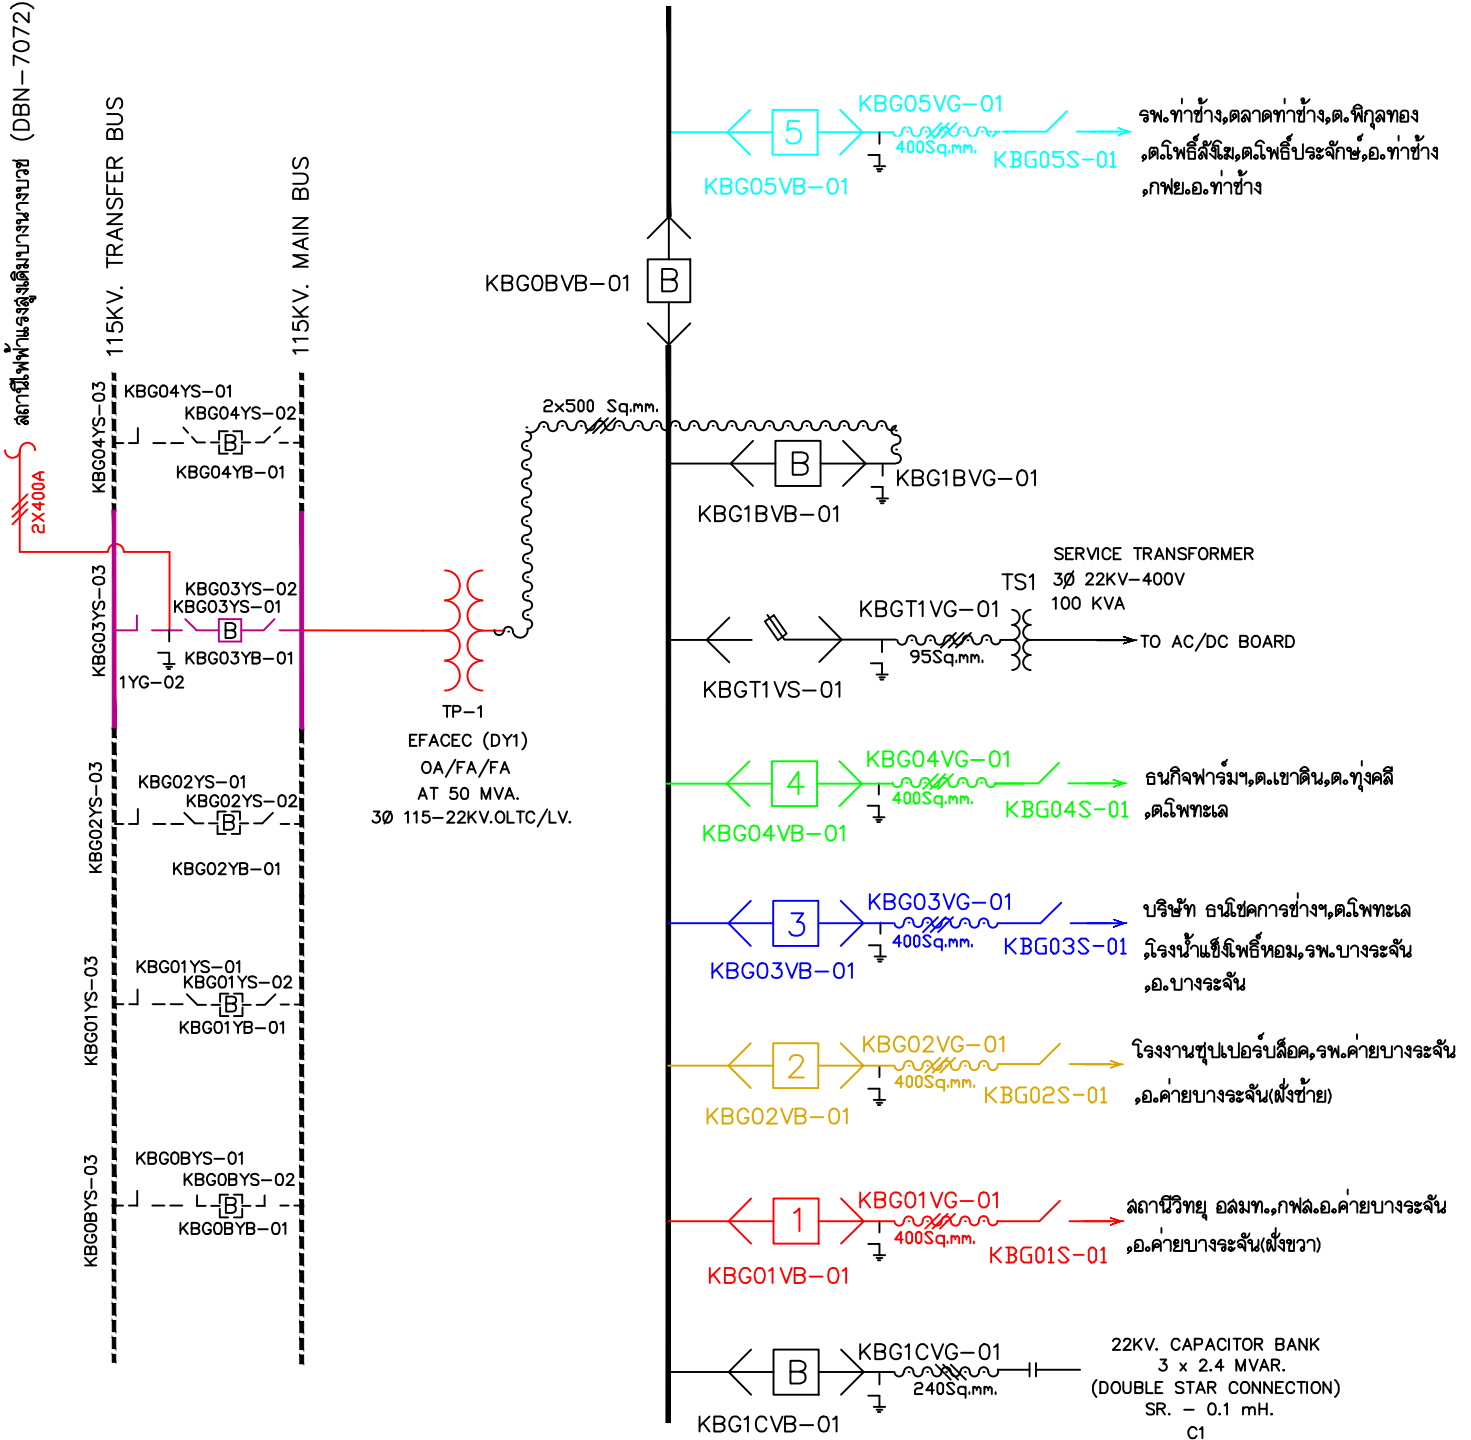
สถานีไฟฟ้าแรงสูงเดิมบางนางบวช (DBN-7072)

115KV. TRANSFER BUS

115KV. MAIN BUS

2X400A

KBG04YS-03
KBG04YS-01
KBG04YS-02
B
KBG04YB-01

KBG03YS-03
KBG03YS-02
KBG03YS-01
B
KBG03YB-01
1YG-02

KBG02YS-03
KBG02YS-01
KBG02YS-02
B
KBG02YB-01

KBG01YS-03
KBG01YS-01
KBG01YS-02
B
KBG01YB-01

KBG0BYS-03
KBG0BYS-01
KBG0BYS-02
B
KBG0BYB-01

TP-1
EFACEC (DY1)
OA/FA/FA
AT 50 MVA.
3Ø 115-22KV.OLTC/LV.

2x500 Sq.mm.

KBG0BVB-01
B

5
KBG05VG-01
400Sq.mm.
KBG05S-01
KBG05VB-01
รพ.ท่าช้าง,ตลาดท่าช้าง,ต.พิกุลทอง ,ต.โพธิ์สังโฆ,ต.โพธิ์ประจักษ์,อ.ท่าช้าง ,กฟย.อ.ท่าช้าง

B
KBG1BVG-01
KBG1BVB-01

SERVICE TRANSFORMER
TS1
3Ø 22KV-400V
100 KVA
KBGT1VG-01
95Sq.mm.
TO AC/DC BOARD
KBGT1VS-01

4
KBG04VG-01
400Sq.mm.
KBG04S-01
KBG04VB-01
ธนกิจฟาร์มฯ,ต.เขาดิน,ต.ทุ่งคลี ,ต.โพทะเล

3
KBG03VG-01
400Sq.mm.
KBG03S-01
KBG03VB-01
บริษัท ธนโชคการช่างฯ,ต.โพทะเล ,โรงน้ำแข็งโพธิ์หอม,รพ.บางระจัน ,อ.บางระจัน

2
KBG02VG-01
400Sq.mm.
KBG02S-01
KBG02VB-01
โรงงานซุปเปอร์บล็อค,รพ.ค่ายบางระจัน ,อ.ค่ายบางระจัน(ฝั่งซ้าย)

1
KBG01VG-01
400Sq.mm.
KBG01S-01
KBG01VB-01
สถานีวิทยุ อสมท.,กฟส.อ.ค่ายบางระจัน ,อ.ค่ายบางระจัน(ฝั่งขวา)

B
KBG1CVG-01
240Sq.mm.
KBG1CVB-01
22KV. CAPACITOR BANK
3 x 2.4 MVAR.
(DOUBLE STAR CONNECTION)
SR. - 0.1 mH.
C1